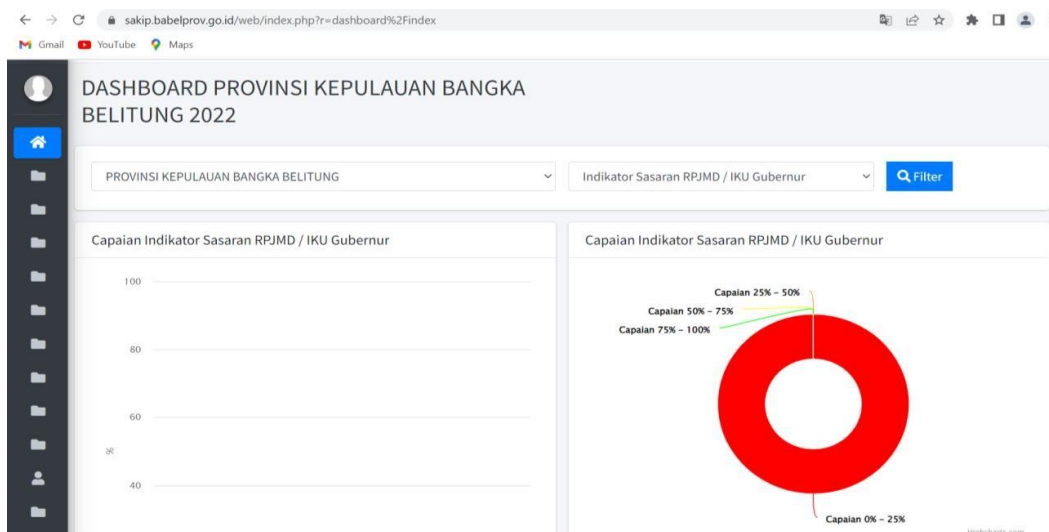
sakip.babelprov.go.id/web/index.php?r=dashboard%2Findex

Gmail YouTube Maps

DASHBOARD PROVINSI KEPULAUAN BANGKA BELITUNG 2022

PROVINSI KEPULAUAN BANGKA BELITUNG

Indikator Sasaran RPJMD / IKU Gubernur

Filter

Capaian Indikator Sasaran RPJMD / IKU Gubernur

100

80

60

%

40

Capaian Indikator Sasaran RPJMD / IKU Gubernur

Capaian 25% - 50%

Capaian 50% - 75%

Capaian 75% - 100%

Capaian 0% - 25%

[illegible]